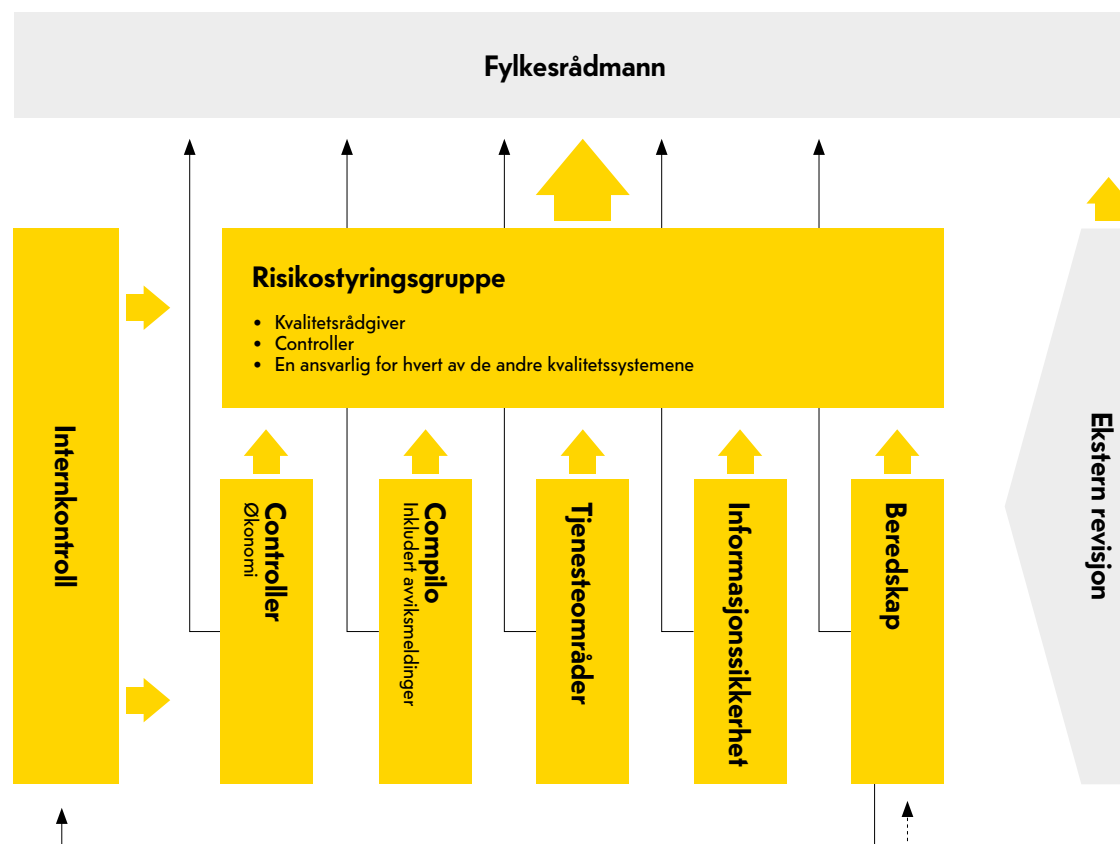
Fylkesrådmann

Risikostyringsgruppe

- Kvalitetsrådgiver
- Controller
- En ansvarlig for hvert av de andre kvalitetssystemene

Internkontroll

Controller
Økonomi

Compilo
Inkludert avviksmeldinger

Tjenesteområder

Informasjonssikkerhet

Beredskap

Ekstern revisjon